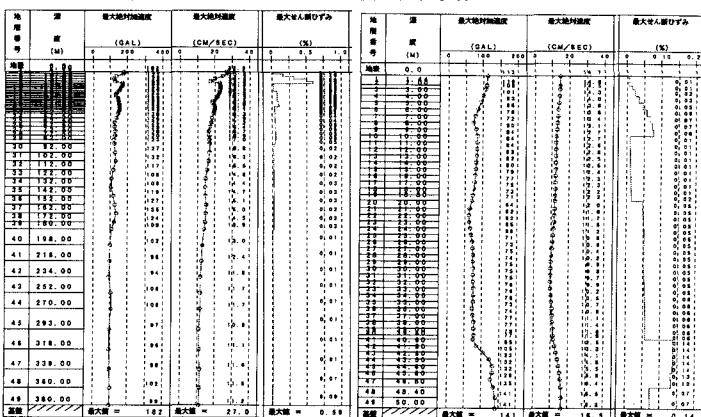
| 地層番号 | 深度 (M) | 最大絶対加速度 (GAL) 0 200 400 | 最大絶対速度 (CM/SEC) 0 20 40 | 最大せん断ひずみ (%) 0 0.5 1.0 |
|---|---|---|---|---|
| 地表 | 0.00 | | | |
| 30 | 92.00 | | | |
| 31 | 102.00 | | | |
| 32 | 112.00 | | | |
| 33 | 122.00 | | | |
| 34 | 132.00 | | | |
| 35 | 142.00 | | | |
| 36 | 152.00 | | | |
| 37 | 162.00 | | | |
| 38 | 172.00 | | | |
| 39 | 180.00 | | | |
| 40 | 198.00 | | | |
| 41 | 216.00 | | | |
| 42 | 234.00 | | | |
| 43 | 252.00 | | | |
| 44 | 270.00 | | | |
| 45 | 293.00 | | | |
| 46 | 316.00 | | | |
| 47 | 339.00 | | | |
| 48 | 360.00 | | | |
| 49 | 380.00 | | | |
| 基盤 | | 最大値 = 182 | 最大値 = 27.0 | 最大値 = 0.58 |

| 地層番号 | 深度 (M) | 最大絶対加速度 (GAL) 0 100 200 | 最大絶対速度 (CM/SEC) 0 20 40 | 最大せん断ひずみ (%) 0 0.1 0.2 |
|---|---|---|---|---|
| 地表 | 0.0 | | | |
| 1 | 1.44 | | | |
| 2 | 2.00 | | | |
| 3 | 3.00 | | | |
| 4 | 4.00 | | | |
| 5 | 5.00 | | | |
| 6 | 6.00 | | | |
| 7 | 7.00 | | | |
| 8 | 8.00 | | | |
| 9 | 9.00 | | | |
| 10 | 10.00 | | | |
| 11 | 11.00 | | | |
| 12 | 12.00 | | | |
| 13 | 13.00 | | | |
| 14 | 14.00 | | | |
| 15 | 15.00 | | | |
| 16 | 16.00 | | | |
| 17 | 17.00 | | | |
| 18 | 18.00 | | | |
| 19 | 19.00 | | | |
| 20 | 20.00 | | | |
| 21 | 21.00 | | | |
| 22 | 22.00 | | | |
| 23 | 23.00 | | | |
| 24 | 24.00 | | | |
| 25 | 25.00 | | | |
| 26 | 26.00 | | | |
| 27 | 27.00 | | | |
| 28 | 28.00 | | | |
| 29 | 29.00 | | | |
| 30 | 30.00 | | | |
| 31 | 31.00 | | | |
| 32 | 32.00 | | | |
| 33 | 33.00 | | | |
| 34 | 34.00 | | | |
| 35 | 35.00 | | | |
| 36 | 36.00 | | | |
| 37 | 37.00 | | | |
| 38 | 38.00 | | | |
| 39 | 39.00 | | | |
| 40 | 40.00 | | | |
| 41 | 41.00 | | | |
| 42 | 42.00 | | | |
| 43 | 43.00 | | | |
| 44 | 44.00 | | | |
| 45 | 45.00 | | | |
| 46 | 46.00 | | | |
| 47 | 47.00 | | | |
| 48 | 48.40 | | | |
| 49 | 50.00 | | | |
| 基盤 | | 最大値 = 141 | 最大値 = 16.5 | 最大値 = 0.14 |